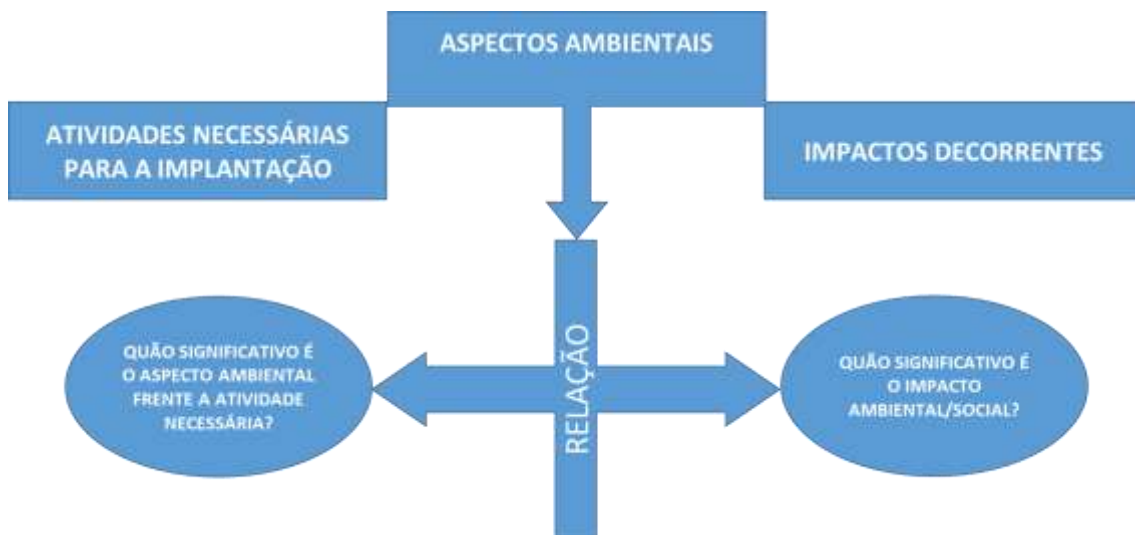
ASPECTOS AMBIENTAIS

ATIVIDADES NECESSÁRIAS PARA A IMPLANTAÇÃO

IMPACTOS DECORRENTES

RELAÇÃO

QUÃO SIGNIFICATIVO É O ASPECTO AMBIENTAL FRENTE A ATIVIDADE NECESSÁRIA?

QUÃO SIGNIFICATIVO É O IMPACTO AMBIENTAL/SOCIAL?